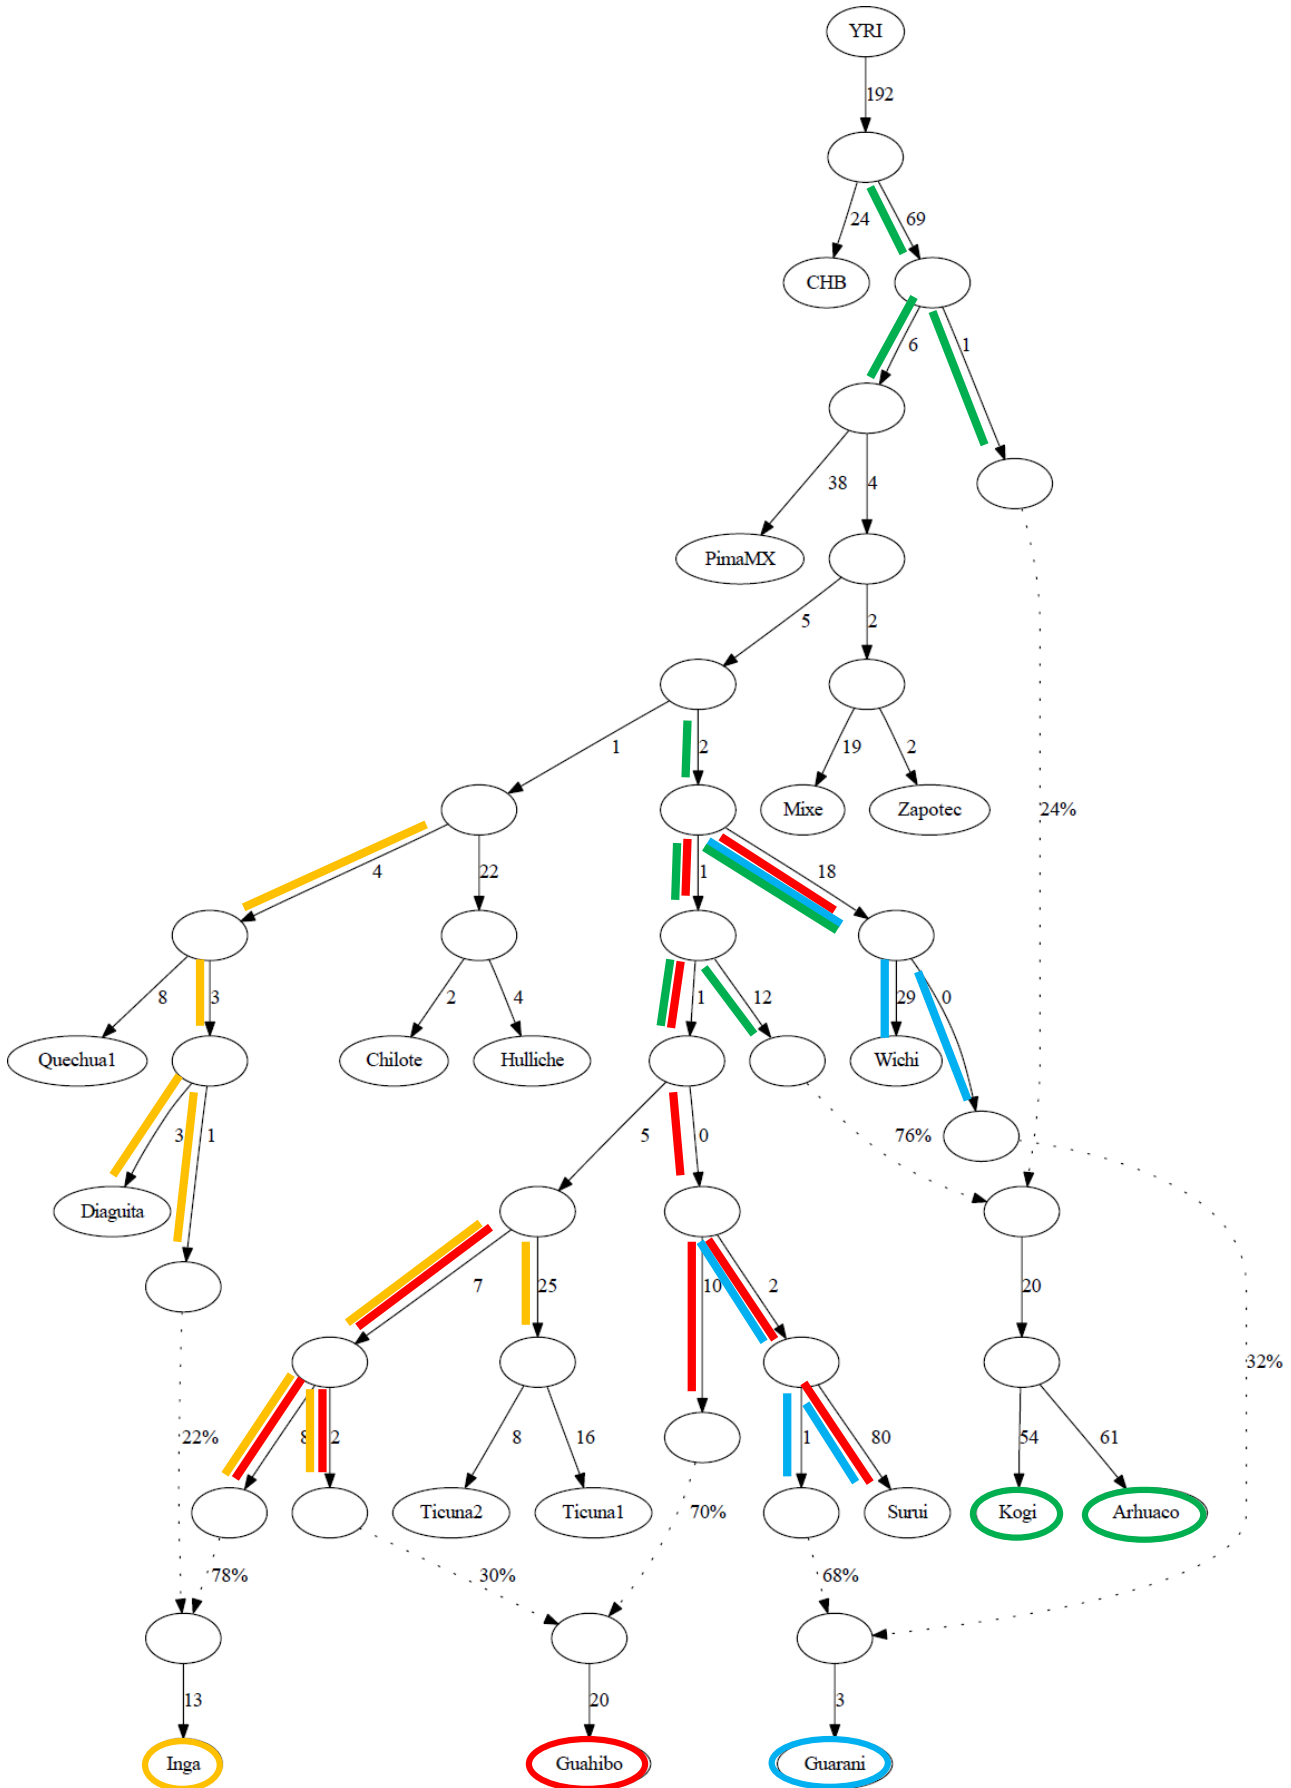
YRI
192
24
69
CHB
6
1
38
4
PimaMX
5
2
1
2
19
2
Mixe
Zapotec
24%
4
22
1
18
8
3
2
4
1
12
29
0
Quechua1
Chilote
Hulliche
Wichi
3
1
5
0
76%
Diaguita
7
25
10
2
20
32%
8
2
8
16
1
80
54
61
22%
Ticuna2
Ticuna1
70%
Surui
Kogi
Arhuaco
78%
30%
68%
13
20
3
Inga
Guahibo
Guarani